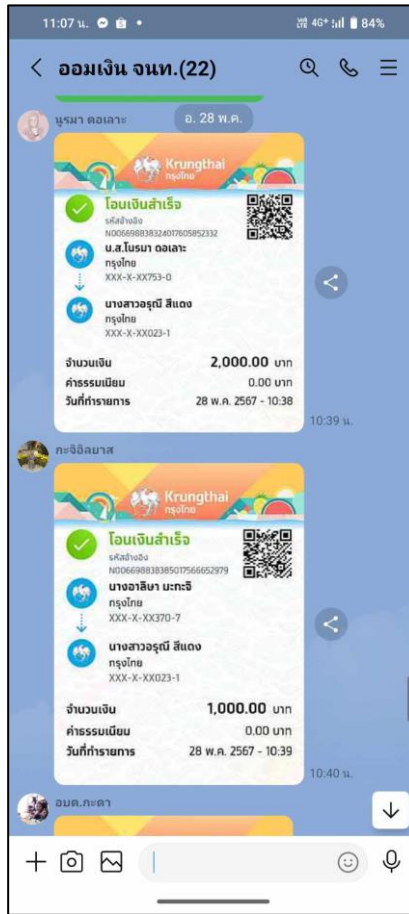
11:07 น. 4G+ 84%

< ออมเงิน จนท.(22)

นูรมา ดอเลาะ

อ. 28 พ.ค.

Krungthai
กรุงไทย

โอนเงินสำเร็จ
รหัสอ้างอิง
N006698838324017605852332

น.ส.ไนรมา ดอเลาะ
กรุงไทย
XXX-X-XX753-0

นางสาวอรุณี สีแดง
กรุงไทย
XXX-X-XX023-1

จำนวนเงิน 2,000.00 บาท
ค่าธรรมเนียม 0.00 บาท
วันที่ทำรายการ 28 พ.ค. 2567 - 10:38

10:39 น.

กะจิอิลยาส

Krungthai
กรุงไทย

โอนเงินสำเร็จ
รหัสอ้างอิง
N006698838385017566652979

นางอาลีษา มะกะจิ
กรุงไทย
XXX-X-XX370-7

นางสาวอรุณี สีแดง
กรุงไทย
XXX-X-XX023-1

จำนวนเงิน 1,000.00 บาท
ค่าธรรมเนียม 0.00 บาท
วันที่ทำรายการ 28 พ.ค. 2567 - 10:39

10:40 น.

อมต.กะดา